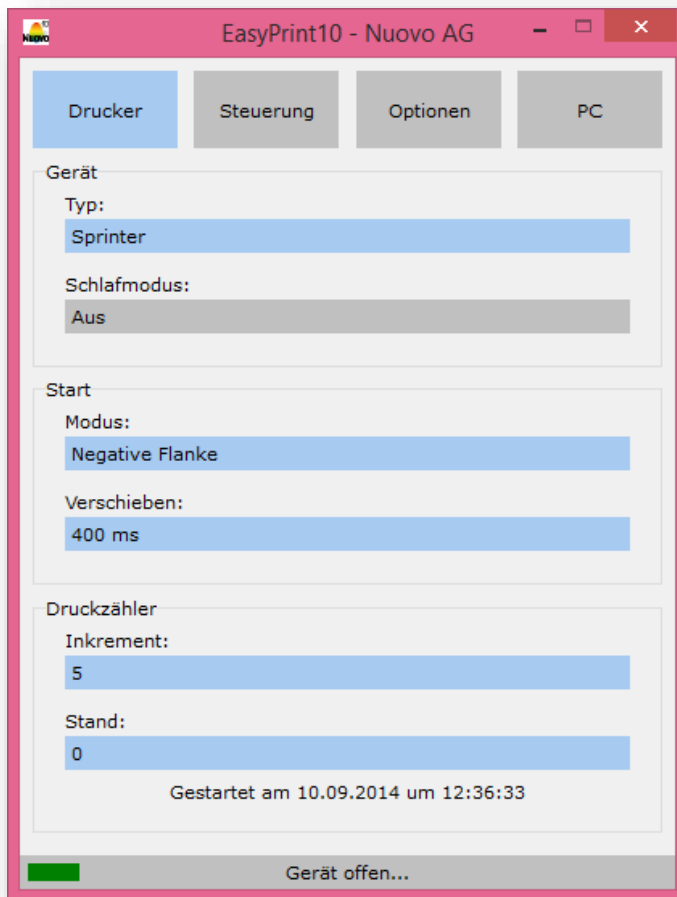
NUOVO

EasyPrint10 - Nuovo AG

Drucker
Steuerung
Optionen
PC

Gerät
Typ:
Sprinter
Schlafmodus:
Aus

Start
Modus:
Negative Flanke
Verschieben:
400 ms

Druckzähler
Inkrement:
5
Stand:
0
Gestartet am 10.09.2014 um 12:36:33

Gerät offen...